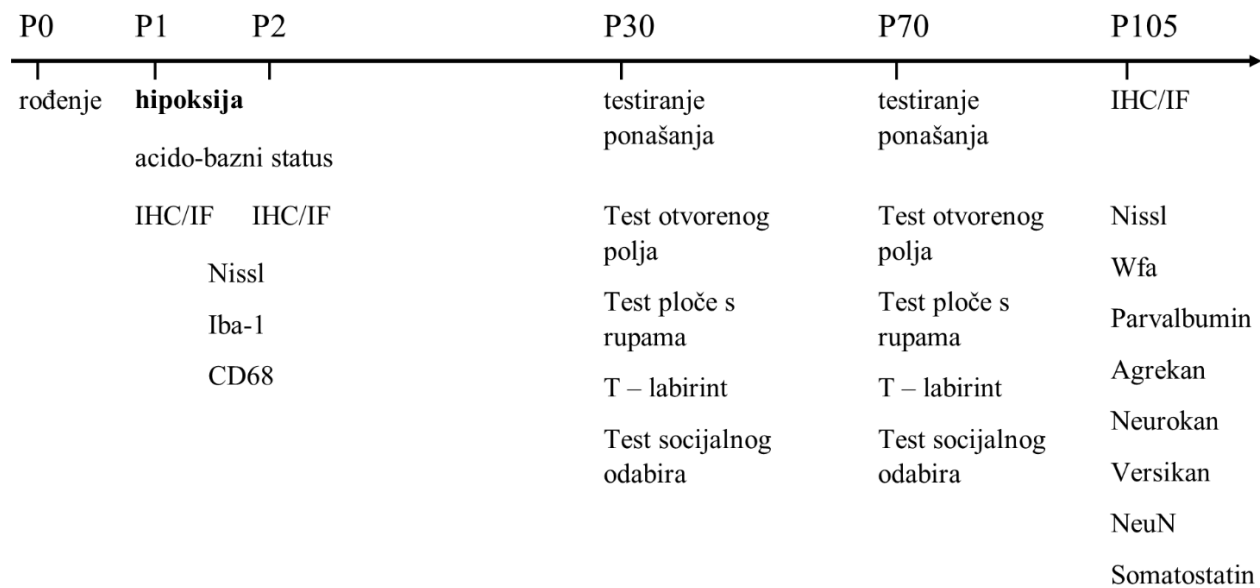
P0 P1 P2 P30 P70 P105

rođenje

hipoksija

acido-bazni status

IHC/IF IHC/IF

Nissl

Iba-1

CD68

testiranje ponašanja

Test otvorenog polja

Test ploče s rupama

T – labirint

Test socijalnog odabira

testiranje ponašanja

Test otvorenog polja

Test ploče s rupama

T – labirint

Test socijalnog odabira

IHC/IF

Nissl

Wfa

Parvalbumin

Agrekan

Neurokan

Versikan

NeuN

Somatostatin